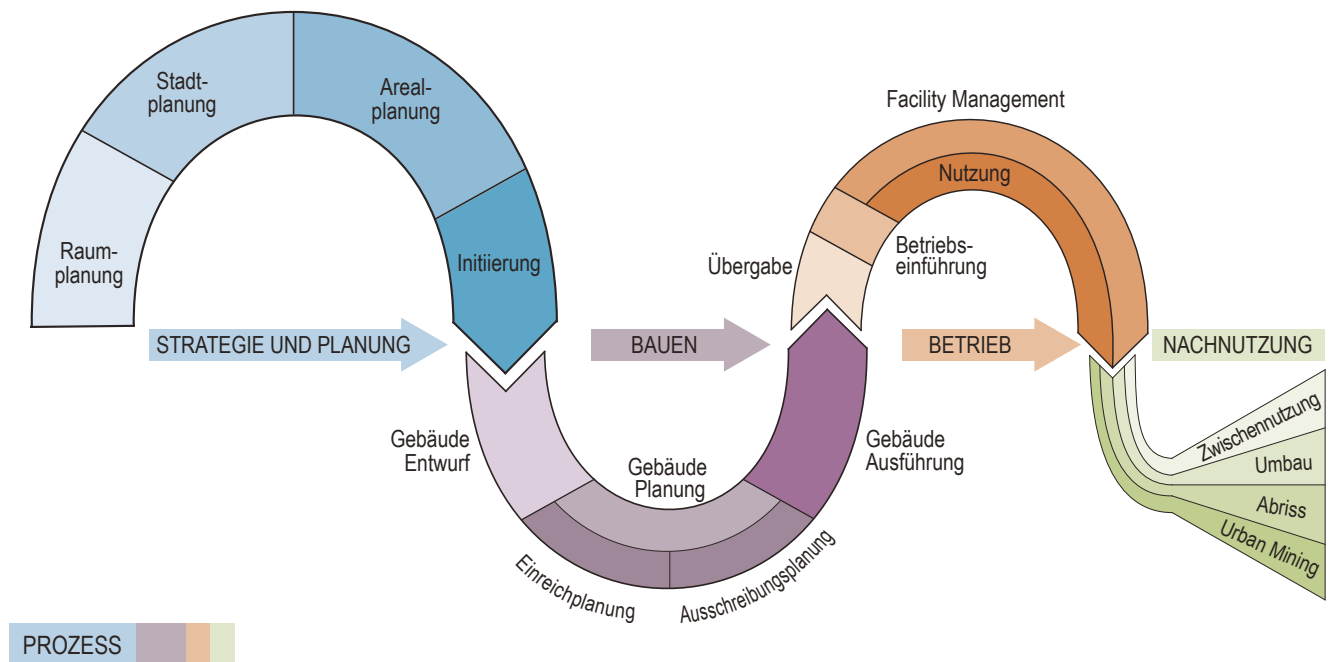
Raumplanung

Stadtplanung

Arealplanung

Initiierung

STRATEGIE UND PLANUNG

Gebäude Entwurf

Gebäude Planung

Einreichplanung

Ausschreibungsplanung

Gebäude Ausführung

BAUEN

Übergabe

Facility Management

Nutzung

Betriebseinführung

BETRIEB

NACHNUTZUNG

Zwischennutzung

Umbau

Abriss

Urban Mining

PROZESS